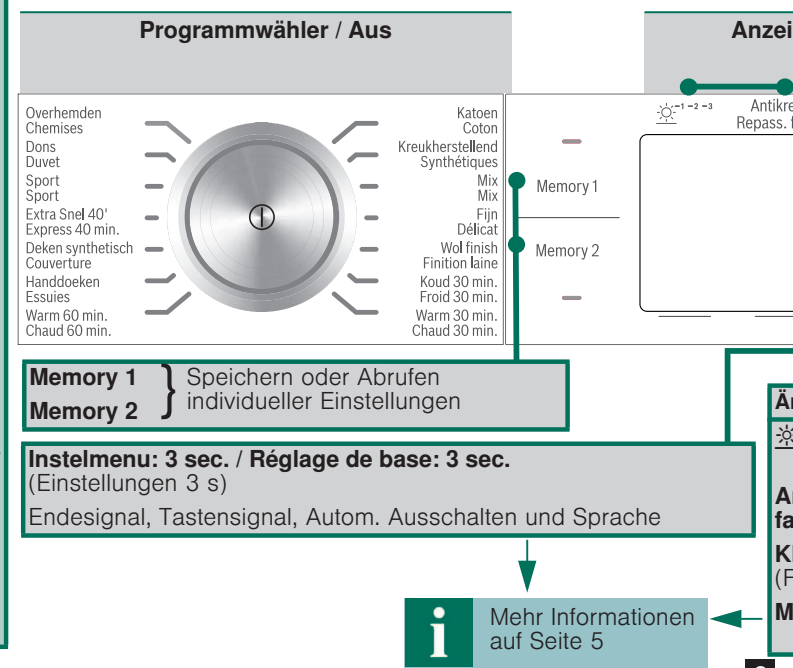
Programmwähler / Aus

Anzei

Overhemden
Chemises
Dons
Duvet
Sport
Sport
Extra Snel 40'
Express 40 min.
Deken synthetisch
Couverture
Handdoeken
Essuies
Warm 60 min.
Chaud 60 min.

Katoen
Coton
Kreukherstellend
Synthétiques
Mix
Mix
Fijn
Délicat
Wol finish
Finition laine
Koud 30 min.
Froid 30 min.
Warm 30 min.
Chaud 30 min.

Memory 1
Memory 2

$-1 -2 -3$ Antikre
Repass. f

Memory 1
Memory 2 } Speichern oder Abrufen individueller Einstellungen

Instelmenu: 3 sec. / Réglage de base: 3 sec.
(Einstellungen 3 s)
Endesignal, Tastensignal, Autom. Ausschalten und Sprache

Är
Ar
fa
Kl
(F
M

Mehr Informationen auf Seite 5